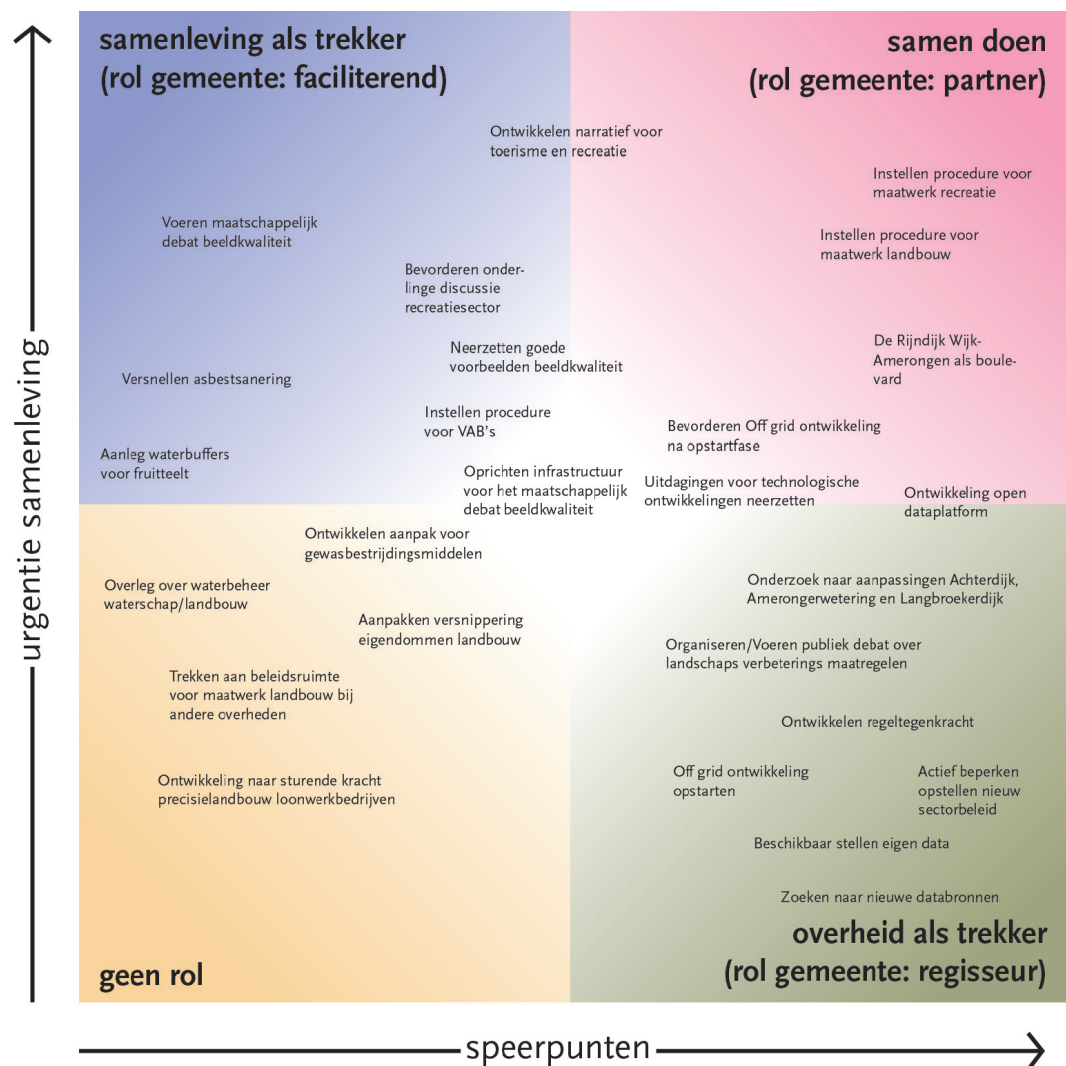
urgentie samenleving

samenleving als trekker
(rol gemeente: faciliterend)

samen doen
(rol gemeente: partner)

Ontwikkelen narratief voor toerisme en recreatie

Instellen procedure voor maatwerk recreatie

Voeren maatschappelijk debat beeldkwaliteit

Instellen procedure voor maatwerk landbouw

Bevorderen onderlinge discussie recreatiesector

Neerzetten goede voorbeelden beeldkwaliteit

De Rijndijk Wijk-Amerongen als boulevard

Versnellen asbestsanering

Instellen procedure voor VAB's

Bevorderen Off grid ontwikkeling na opstartfase

Aanleg waterbuffers voor fruitteelt

Oprichten infrastructuur voor het maatschappelijk debat beeldkwaliteit

Uitdagingen voor technologische ontwikkelingen neerzetten

Ontwikkeling open dataplatform

Ontwikkelen aanpak voor gewasbestrijdingsmiddelen

Overleg over waterbeheer waterschap/landbouw

Onderzoek naar aanpassingen Achterdijk, Amerongerwetering en Langbroekerdijk

Aanpakken versnippering eigendommen landbouw

Organiseren/Voeren publiek debat over landschaps verbeterings maatregelen

Trekken aan beleidsruimte voor maatwerk landbouw bij andere overheden

Ontwikkelen regeltegenkracht

Ontwikkeling naar sturende kracht precisielandbouw loonwerkbedrijven

Off grid ontwikkeling opstarten

Actief beperken opstellen nieuw sectorbeleid

Beschikbaar stellen eigen data

Zoeken naar nieuwe databronnen

overheid als trekker
(rol gemeente: regisseur)

geen rol

speerpunten